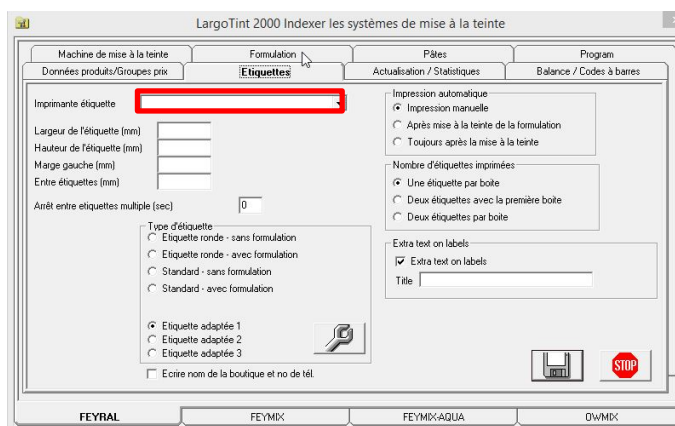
LargoTint 2000 Indexer les systèmes de mise à la teinte

Machine de mise à la teinte
Formulation
Pâtes
Program
Données produits/Groupes prix
Etiquettes
Actualisation / Statistiques
Balance / Codes à barres

Imprimante étiquette

Largeur de l'étiquette (mm)
Hauteur de l'étiquette (mm)
Marge gauche (mm)
Entre étiquettes (mm)

Arrêt entre etiquettes multiple (sec) 0

Type d'étiquette
Etiquette ronde - sans formulation
Etiquette ronde - avec formulation
Standard - sans formulation
Standard - avec formulation

Etiquette adaptée 1
Etiquette adaptée 2
Etiquette adaptée 3

Ecrire nom de la boutique et no de tél.

Impression automatique
Impression manuelle
Après mise à la teinte de la formulation
Toujours après la mise à la teinte

Nombre d'étiquettes imprimées
Une étiquette par boite
Deux étiquettes avec la première boite
Deux étiquettes par boite

Extra text on labels
Extra text on labels
Title

STOP

FEYRAL
FEYMIX
FEYMIX-AQUA
OWMIX